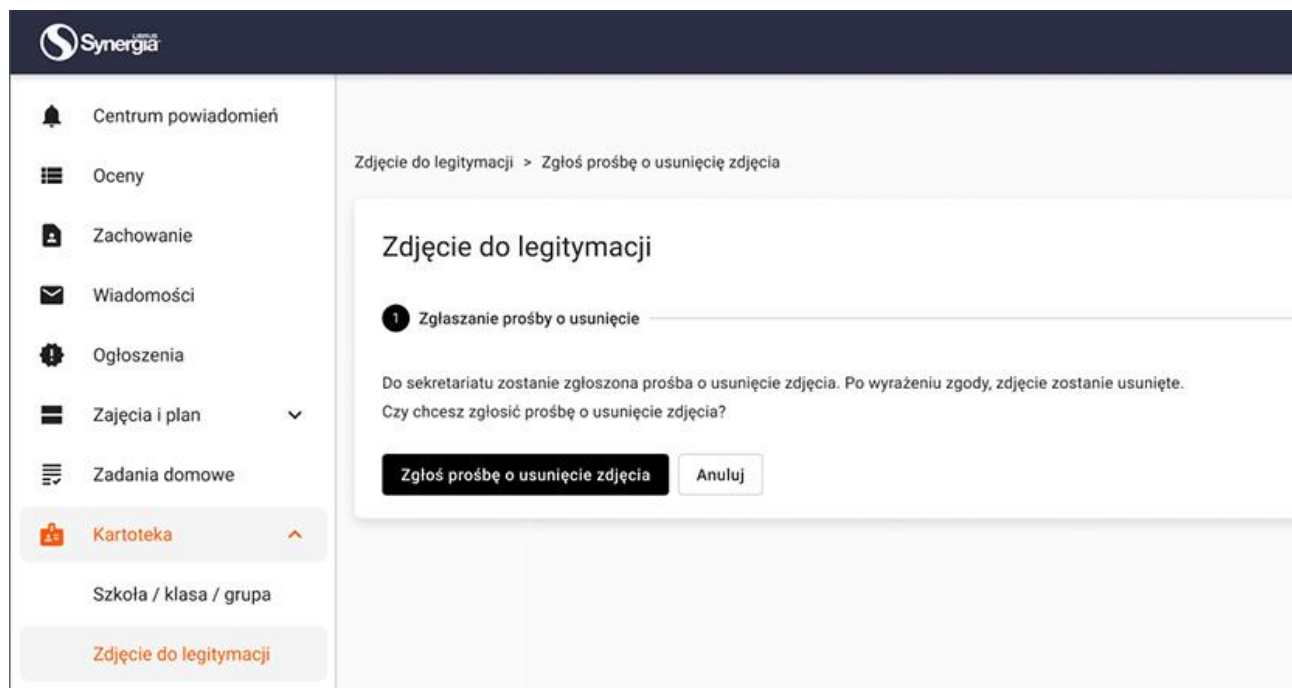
Synergia LIBRUS

Centrum powiadomień

Oceny

Zachowanie

Wiadomości

Ogłoszenia

Zajęcia i plan

Zadania domowe

Kartoteka

Szkoła / klasa / grupa

Zdjęcie do legitymacji

Zdjęcie do legitymacji > Zgłoś prośbę o usunięcię zdjęcia

Zdjęcie do legitymacji

1 Zgłaszanie prośby o usunięcie

Do sekretariatu zostanie zgłoszona prośba o usunięcie zdjęcia. Po wyrażeniu zgody, zdjęcie zostanie usunięte.
Czy chcesz zgłosić prośbę o usunięcie zdjęcia?

Zgłoś prośbę o usunięcie zdjęcia

Anuluj